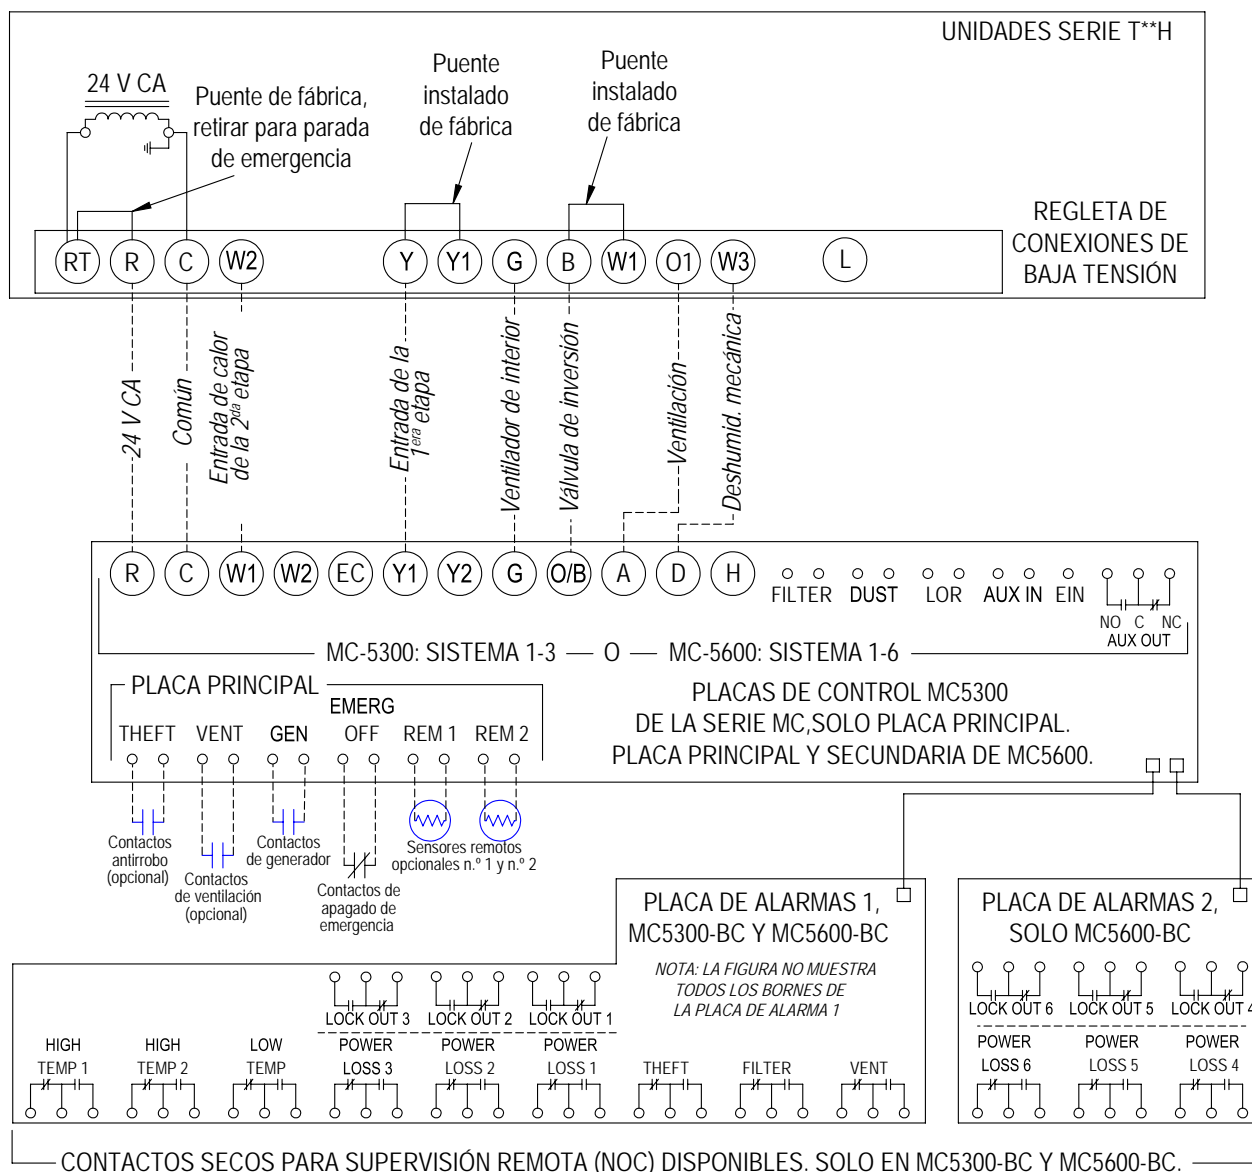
UNIDADES SERIE T**H

24 V CA

Puente de fábrica, retirar para parada de emergencia

Puente instalado de fábrica

Puente instalado de fábrica

REGLETA DE CONEXIONES DE BAJA TENSIÓN

RT R C W2 Y Y1 G B W1 O1 W3 L

24 V CA

Común

Entrada de calor de la 2$^{da}$ etapa

Entrada de la 1$^{era}$ etapa

Ventilador de interior

Válvula de inversión

Ventilación

Deshumid. mecánica

R C W1 W2 EC Y1 Y2 G O/B A D H

FILTER DUST LOR AUX IN EIN

NO C NC
AUX OUT

MC-5300: SISTEMA 1-3 — O — MC-5600: SISTEMA 1-6

PLACA PRINCIPAL

THEFT VENT GEN EMERG OFF REM 1 REM 2

PLACAS DE CONTROL MC5300 DE LA SERIE MC,SOLO PLACA PRINCIPAL. PLACA PRINCIPAL Y SECUNDARIA DE MC5600.

Contactos antirrobo (opcional)

Contactos de ventilación (opcional)

Contactos de generador

Contactos de apagado de emergencia

Sensores remotos opcionales n.º 1 y n.º 2

PLACA DE ALARMAS 1, MC5300-BC Y MC5600-BC

NOTA: LA FIGURA NO MUESTRA TODOS LOS BORNES DE LA PLACA DE ALARMA 1

PLACA DE ALARMAS 2, SOLO MC5600-BC

LOCK OUT 3 LOCK OUT 2 LOCK OUT 1

HIGH TEMP 1 HIGH TEMP 2 LOW TEMP POWER LOSS 3 POWER LOSS 2 POWER LOSS 1 THEFT FILTER VENT

LOCK OUT 6 LOCK OUT 5 LOCK OUT 4

POWER LOSS 6 POWER LOSS 5 POWER LOSS 4

CONTACTOS SECOS PARA SUPERVISIÓN REMOTA (NOC) DISPONIBLES. SOLO EN MC5300-BC Y MC5600-BC.